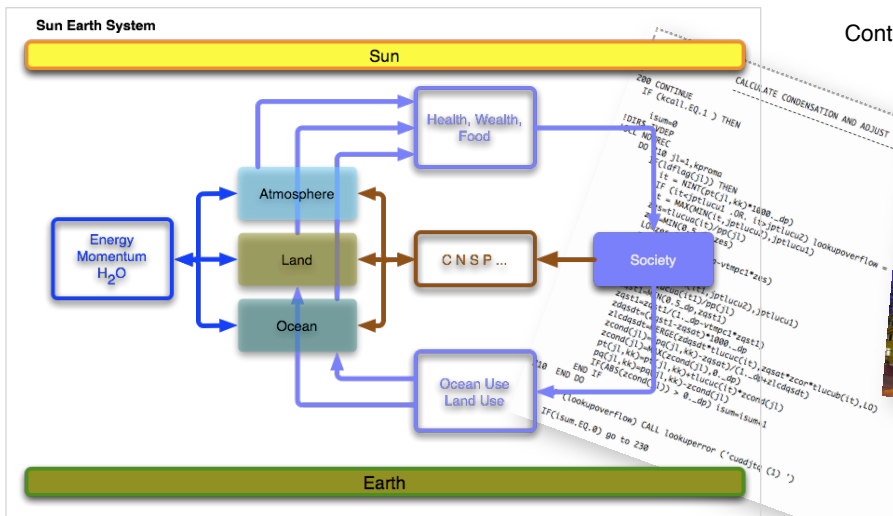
Sun Earth System

Sun

Health, Wealth, Food

Atmosphere

Energy Momentum $H_2O$

Land

C N S P ...

Society

Ocean

Ocean Use Land Use

Earth

Cont

200 CONTINUE
IF (kcall.EQ.1 ) THEN

CALCULATE CONDENSATION AND ADJUST

isum=0

DO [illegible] jl=1,kproma

it = NINT(ptp(jl,kk)*1000._dp)

IF (it<jptlucu1 .OR. it>jptlucu2) lookupoverflow =

it = MAX(MIN(it,jptlucu2),jptlucu1)

zqst1=MIN(0.5_dp,zqst1)

zdqsdt=zcor*(1._dp-vtmpc1*zqst1)

zcond(jl)=MERGE(zdqsdt*1000._dp

pt(jl,kk)=pt(jl,kk)+tlucuc(it)*zcond(jl)

pq(jl,kk)=pq(jl,kk)-zcond(jl)

IF(ABS(zcond(jl)) > 0._dp) isum=isum+1

END DO
END IF

(lookupoverflow) CALL lookuperror ('cuadjtq (1) ')

IF(isum.EQ.0) go to 230